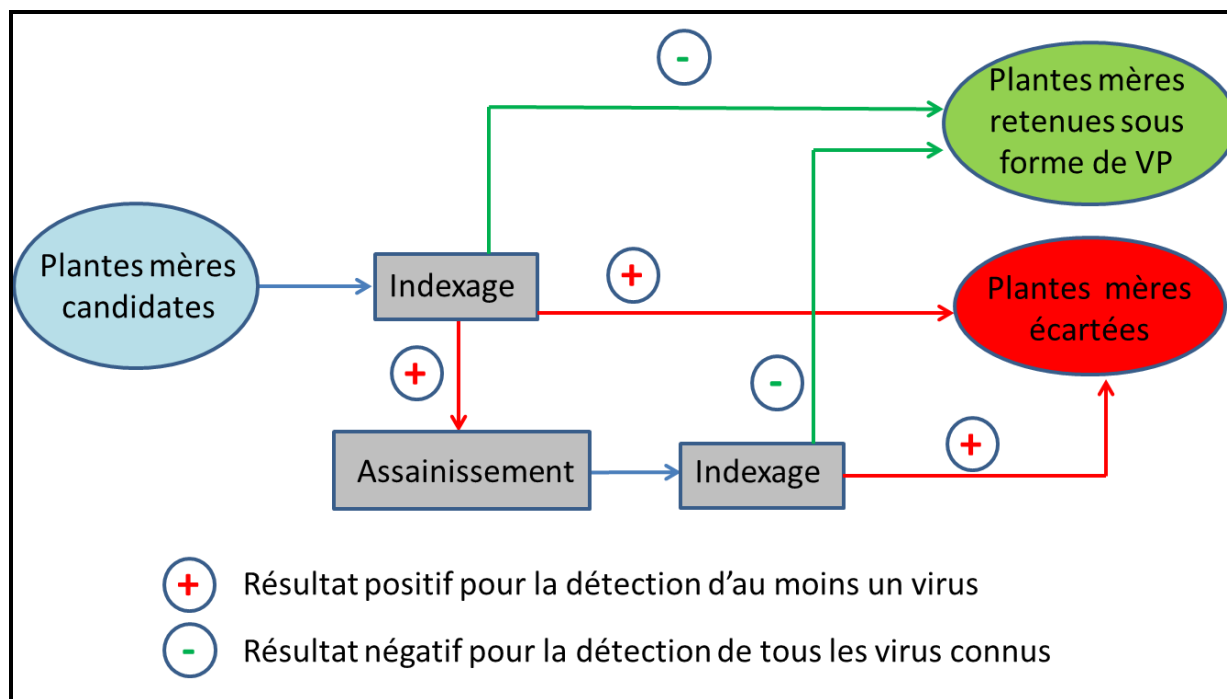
-

Plantes mères retenues sous forme de VP

Plantes mères candidates

Indexage

+

Plantes mères écartées

+

-

Assainissement

Indexage

+

+ Résultat positif pour la détection d'au moins un virus

- Résultat négatif pour la détection de tous les virus connus